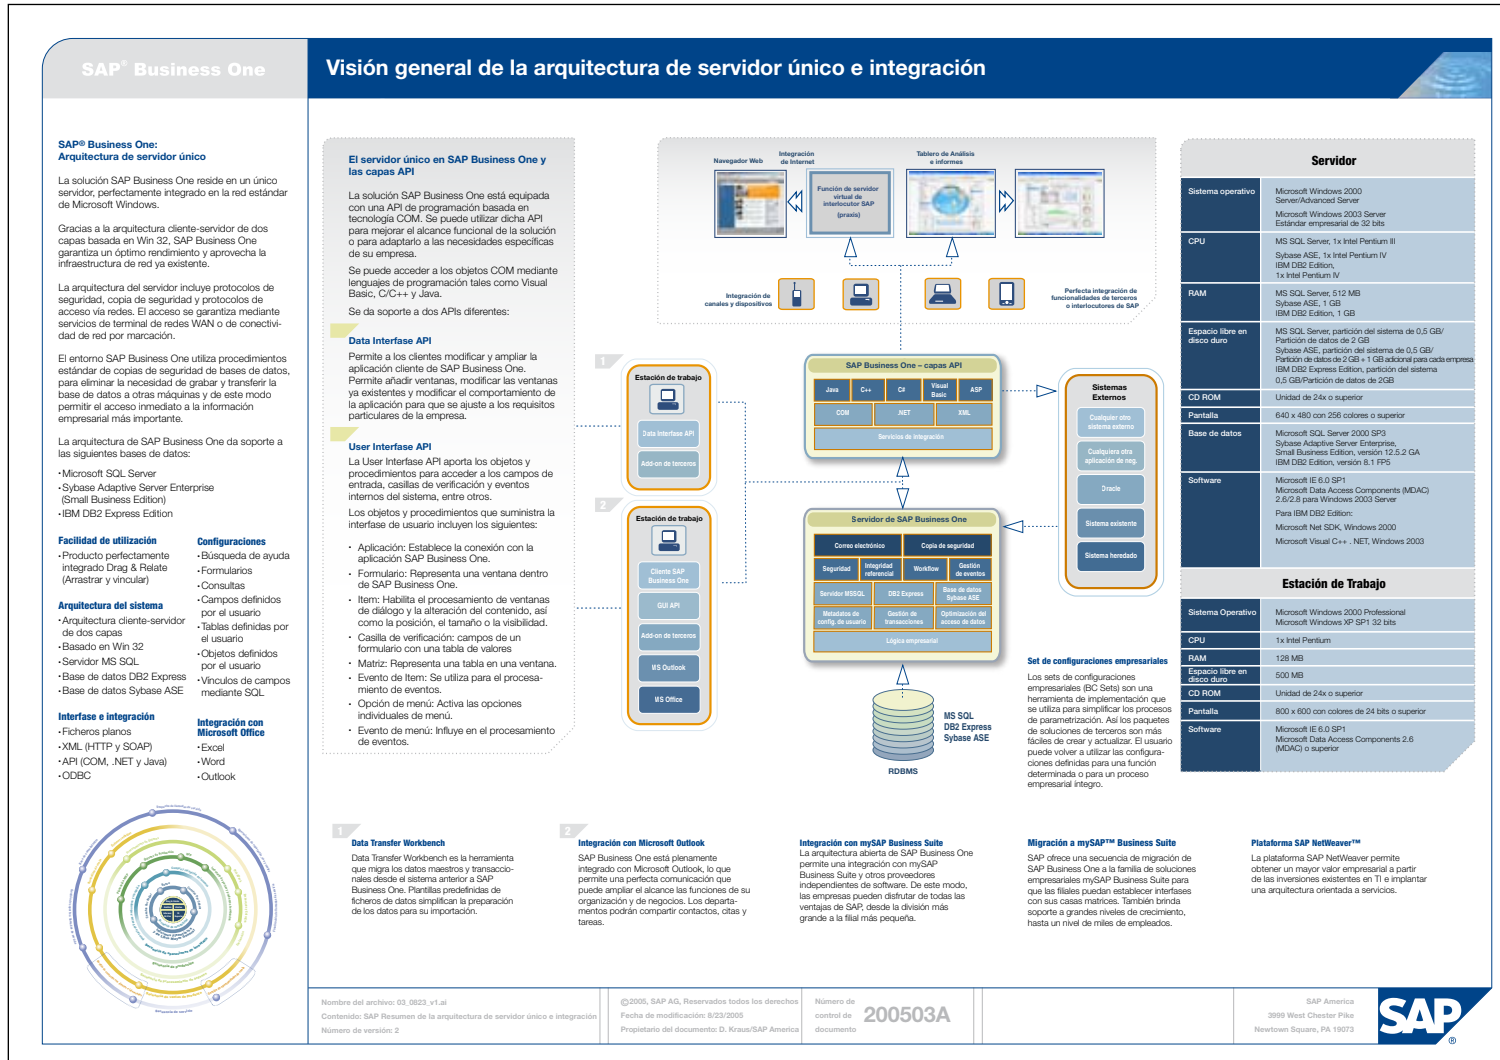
SAP® Business One

Visión general de la arquitectura de servidor único e integración

SAP® Business One: Arquitectura de servidor único

La solución SAP Business One reside en un único servidor, perfectamente integrado en la red estándar de Microsoft Windows.

Gracias a la arquitectura cliente-servidor de dos capas basada en Win 32, SAP Business One garantiza un óptimo rendimiento y aprovecha la infraestructura de red ya existente.

La arquitectura del servidor incluye protocolos de seguridad, copia de seguridad y protocolos de acceso vía redes. El acceso se permite mediante servicios de terminal de redes WAN o de conectividad de red por marcación.

El entorno SAP Business One utiliza procedimientos estándar de copias de seguridad de bases de datos, para eliminar la necesidad de grabar y transferir la base de datos a otras máquinas y de este modo permitir el acceso inmediato a la información empresarial más importante.

La arquitectura de SAP Business One da soporte a las siguientes bases de datos:
·Microsoft SQL Server
·Sybase Adaptive Server Enterprise (Small Business Edition)
·IBM DB2 Express Edition

Facilidad de utilización
·Producto perfectamente integrado Drag & Relate (Arrastrar y vincular)

Configuraciones
·Búsqueda de ayuda
·Formularios
·Consultas
·Campos definidos por el usuario
·Tablas definidas por el usuario
·Objetos definidos por el usuario
·Vínculos de campos mediante SQL

Arquitectura del sistema
·Arquitectura cliente-servidor de dos capas
·Basado en Win 32
·Servidor MS SQL
·Base de datos DB2 Express
·Base de datos Sybase ASE

Interfase e integración
·Ficheros planos
·XML (HTTP y SOAP)
·API (COM, .NET y Java)
·ODBC

Integración con Microsoft Office
·Excel
·Word
·Outlook

El servidor único en SAP Business One y las capas API

La solución SAP Business One está equipada con una API de programación basada en tecnología COM. Se puede utilizar dicha API para mejorar el alcance funcional de la solución o para adaptarlo a las necesidades específicas de su empresa.

Se puede acceder a los objetos COM mediante lenguajes de programación tales como Visual Basic, C/C++ y Java.

Se da soporte a dos APIs diferentes:

Data Interfase API
Permite a los clientes modificar y ampliar la aplicación cliente de SAP Business One. Permite añadir ventanas, modificar las ventanas ya existentes y modificar el comportamiento de la aplicación para que se ajuste a los requisitos particulares de la empresa.

User Interfase API
La User Interface API aporta los objetos y procedimientos para acceder a los campos de entrada, casillas de verificación y eventos internos del sistema, entre otros.

Los objetos y procedimientos que suministra la interfase de usuario incluyen los siguientes:

· Aplicación: Establece la conexión con la aplicación SAP Business One.
· Formulario: Representa una ventana dentro de SAP Business One.
· Item: Habilita el procesamiento de ventanas de diálogo y la alteración del contenido, así como la posición, el tamaño o la visibilidad.
· Casilla de verificación: campos de un formulario con una tabla de valores
· Matriz: Representa una tabla en una ventana.
· Evento de Item: Se utiliza para el procesamiento de eventos.
· Opción de menú: Activa las opciones individuales de menú.
· Evento de menú: Influye en el procesamiento de eventos.

Navegador Web
Integración de Internet
Función de servidor virtual e interlocutor SAP (praxis)
Tablero de Análisis e informes
Integración de canales y dispositivos
Perfecta integración de funcionalidades de terceros o interlocutores de SAP

1
Estación de trabajo
Data Interfase API
Add-on de terceros

2
Estación de trabajo
Cliente SAP Business One
GUI API
Add-on de terceros
MS Outlook
MS Office

SAP Business One – capas API
Java
C++
C#
Visual Basic
ASP
COM
.NET
XML
Servicios de integración

Servidor de SAP Business One
Correo electrónico
Copia de seguridad
Seguridad
Integridad referencial
Workflow
Gestión de eventos
Servidor MSSQL
DB2 Express
Base de datos Sybase ASE
Metadatos de config. de usuario
Gestión de transacciones
Optimización del acceso de datos
Lógica empresarial

MS SQL
DB2 Express
Sybase ASE
RDBMS

Sistemas Externos
Cualquier otro sistema externo
Cualquiera otra aplicación de neg.
Oracle
Sistema existente
Sistema heredado

Set de configuraciones empresariales
Los sets de configuraciones empresariales (BC Sets) son una herramienta de implementación que se utiliza para simplificar los procesos de parametrización. Así los paquetes de soluciones de terceros son más fáciles de crear y actualizar. El usuario puede volver a utilizar las configuraciones definidas para una función determinada o para un proceso empresarial íntegro.

Servidor
| | |
|---|---|
| Sistema operativo | Microsoft Windows 2000 Server/Advanced Server<br>Microsoft Windows 2003 Server Estándar empresarial de 32 bits |
| CPU | MS SQL Server, 1x Intel Pentium III<br>Sybase ASE, 1x Intel Pentium IV<br>IBM DB2 Edition, 1x Intel Pentium IV |
| RAM | MS SQL Server, 512 MB<br>Sybase ASE, 1 GB<br>IBM DB2 Edition, 1 GB |
| Espacio libre en disco duro | MS SQL Server, partición del sistema de 0,5 GB/ Partición de datos de 2 GB<br>Sybase ASE, partición del sistema de 0,5 GB/ Partición de datos de 2 GB + 1 GB adicional para cada empresa<br>IBM DB2 Express Edition, partición del sistema 0,5 GB/Partición de datos de 2GB |
| CD ROM | Unidad de 24x o superior |
| Pantalla | 640 x 480 con 256 colores o superior |
| Base de datos | Microsoft SQL Server 2000 SP3<br>Sybase Adaptive Server Enterprise, Small Business Edition, versión 12.5.2 GA<br>IBM DB2 Express Edition, versión 8.1 FP5 |
| Software | Microsoft IE 6.0 SP1<br>Microsoft Data Access Components (MDAC) 2.6/2.8 para Windows 2003 Server<br>Para IBM DB2 Edition:<br>Microsoft Net SDK, Windows 2000<br>Microsoft Visual C++ . NET, Windows 2003 |

Estación de Trabajo
| | |
|---|---|
| Sistema Operativo | Microsoft Windows 2000 Professional<br>Microsoft Windows XP SP1 32 bits |
| CPU | 1x Intel Pentium |
| RAM | 128 MB |
| Espacio libre en disco duro | 500 MB |
| CD ROM | Unidad de 24x o superior |
| Pantalla | 800 x 600 con colores de 24 bits o superior |
| Software | Microsoft IE 6.0 SP1<br>Microsoft Data Access Components 2.6 (MDAC) o superior |

1
Data Transfer Workbench
Data Transfer Workbench es la herramienta que migra los datos maestros y transaccionales desde el sistema anterior a SAP Business One. Plantillas predefinidas de ficheros de datos simplifican la preparación de los datos para su importación.

2
Integración con Microsoft Outlook
SAP Business One está plenamente integrado con Microsoft Outlook, lo que permite una perfecta comunicación que puede ampliar el alcance las funciones de su organización y de negocios. Los departamentos podrán compartir contactos, citas y tareas.

Integración con mySAP Business Suite
La arquitectura abierta de SAP Business One permite una integración con mySAP Business Suite y otros proveedores independientes de software. De este modo, las empresas pueden disfrutar de todas las ventajas de SAP, desde la división más grande a la filial más pequeña.

Migración a mySAP™ Business Suite
SAP ofrece una secuencia de migración de SAP Business One a la familia de soluciones empresariales mySAP Business Suite para que las filiales puedan establecer interfases con sus casas matrices. También brinda soporte a grandes niveles de crecimiento, hasta un nivel de miles de empleados.

Plataforma SAP NetWeaver™
La plataforma SAP NetWeaver permite obtener un mayor valor empresarial a partir de las inversiones existentes en TI e implantar una arquitectura orientada a servicios.

Nombre del archivo: 03_0823_v1.ai
Contenido: SAP Resumen de la arquitectura de servidor único e integración
Número de versión: 2

©2005, SAP AG, Reservados todos los derechos
Fecha de modificación: 8/23/2005
Propietario del documento: D. Kraus/SAP America

Número de control de documento
200503A

SAP America
3999 West Chester Pike
Newtown Square, PA 19073

SAP®